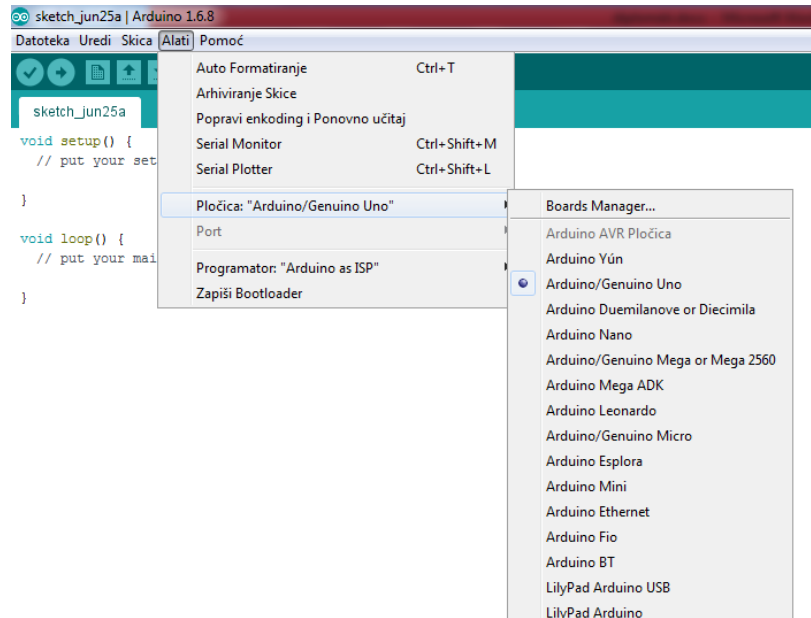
sketch_jun25a | Arduino 1.6.8

Datoteka Uredi Skica Alati Pomoć

sketch_jun25a

void setup() {
  // put your set

}

void loop() {
  // put your mai

}

Auto Formatiranje Ctrl+T
Arhiviranje Skice
Popravi enkoding i Ponovno učitaj
Serial Monitor Ctrl+Shift+M
Serial Plotter Ctrl+Shift+L
Pločica: "Arduino/Genuino Uno"
Port
Programator: "Arduino as ISP"
Zapiši Bootloader

Boards Manager...
Arduino AVR Pločica
Arduino Yún
Arduino/Genuino Uno
Arduino Duemilanove or Diecimila
Arduino Nano
Arduino/Genuino Mega or Mega 2560
Arduino Mega ADK
Arduino Leonardo
Arduino/Genuino Micro
Arduino Esplora
Arduino Mini
Arduino Ethernet
Arduino Fio
Arduino BT
LilyPad Arduino USB
LilyPad Arduino